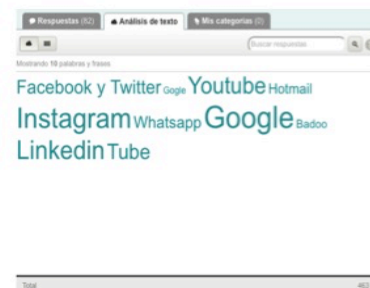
Respuestas (82) Análisis de texto Mis categorías (0)

Buscar respuestas

Mostrando 10 palabras y frases

Facebook y Twitter Gogle Youtube Hotmail Instagram Whatsapp Google Badoo Linkedin Tube

Total

463